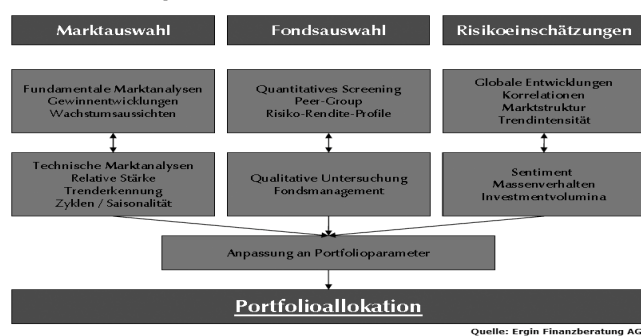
Marktauswahl

Fondsauswahl

Risikoeinschätzungen

Fundamentale Marktanalysen
Gewinnentwicklungen
Wachstumsaussichten

Quantitatives Screening
Peer-Group
Risiko-Rendite-Profile

Globale Entwicklungen
Korrelationen
Marktstruktur
Trendintensität

Technische Marktanalysen
Relative Stärke
Trenderkennung
Zyklen / Saisonalität

Qualitative Untersuchung
Fondsmanagement

Sentiment
Massenverhalten
Investmentvolumina

Anpassung an Portfolioparameter

Portfolioallokation

Quelle: Ergin Finanzberatung AG